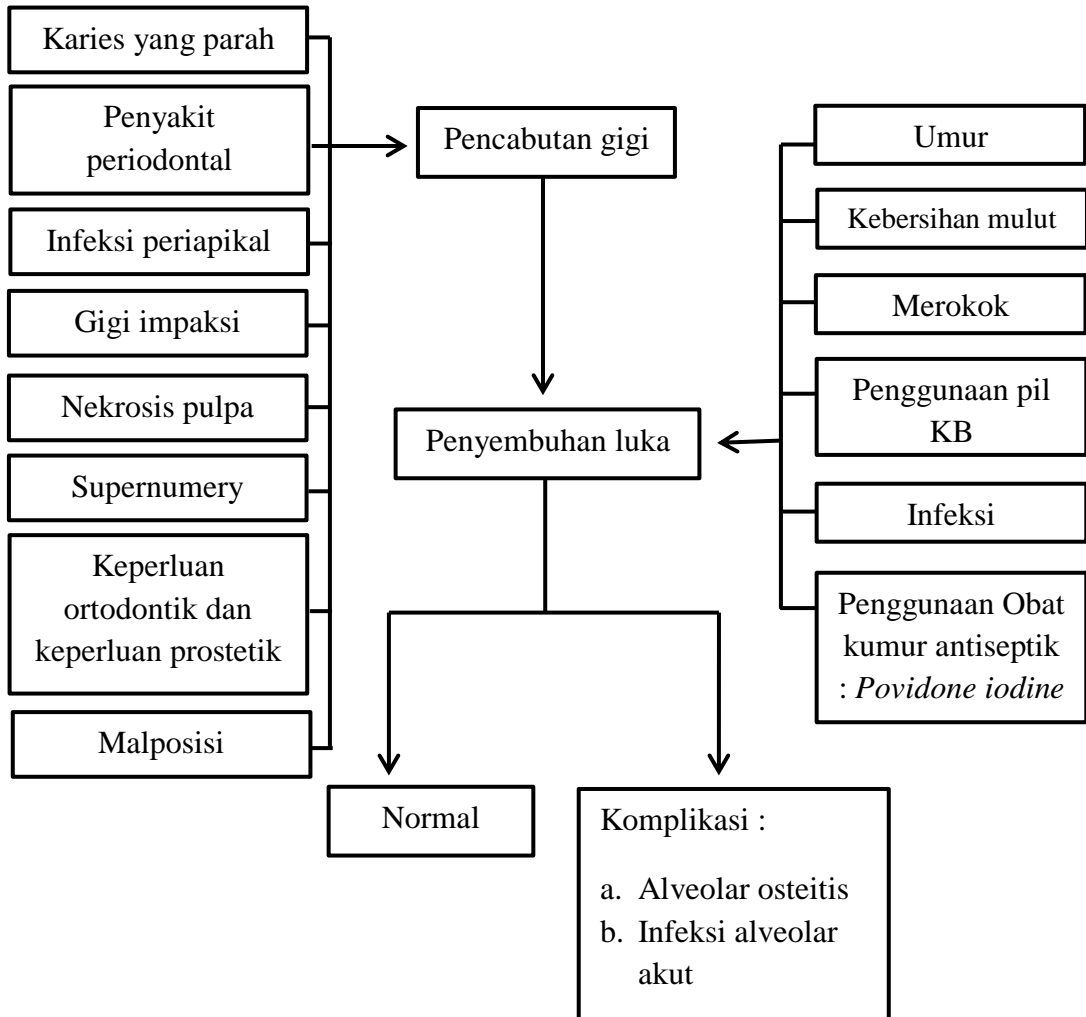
Karies yang parah

Penyakit periodontal

Infeksi periapikal

Gigi impaksi

Nekrosis pulpa

Supernumery

Keperluan ortodontik dan keperluan prostetik

Malposisi

Pencabutan gigi

Umur

Kebersihan mulut

Merokok

Penggunaan pil KB

Infeksi

Penggunaan Obat kumur antiseptik : *Povidone iodine*

Penyembuhan luka

Normal

Komplikasi :

a. Alveolar osteitis
b. Infeksi alveolar akut